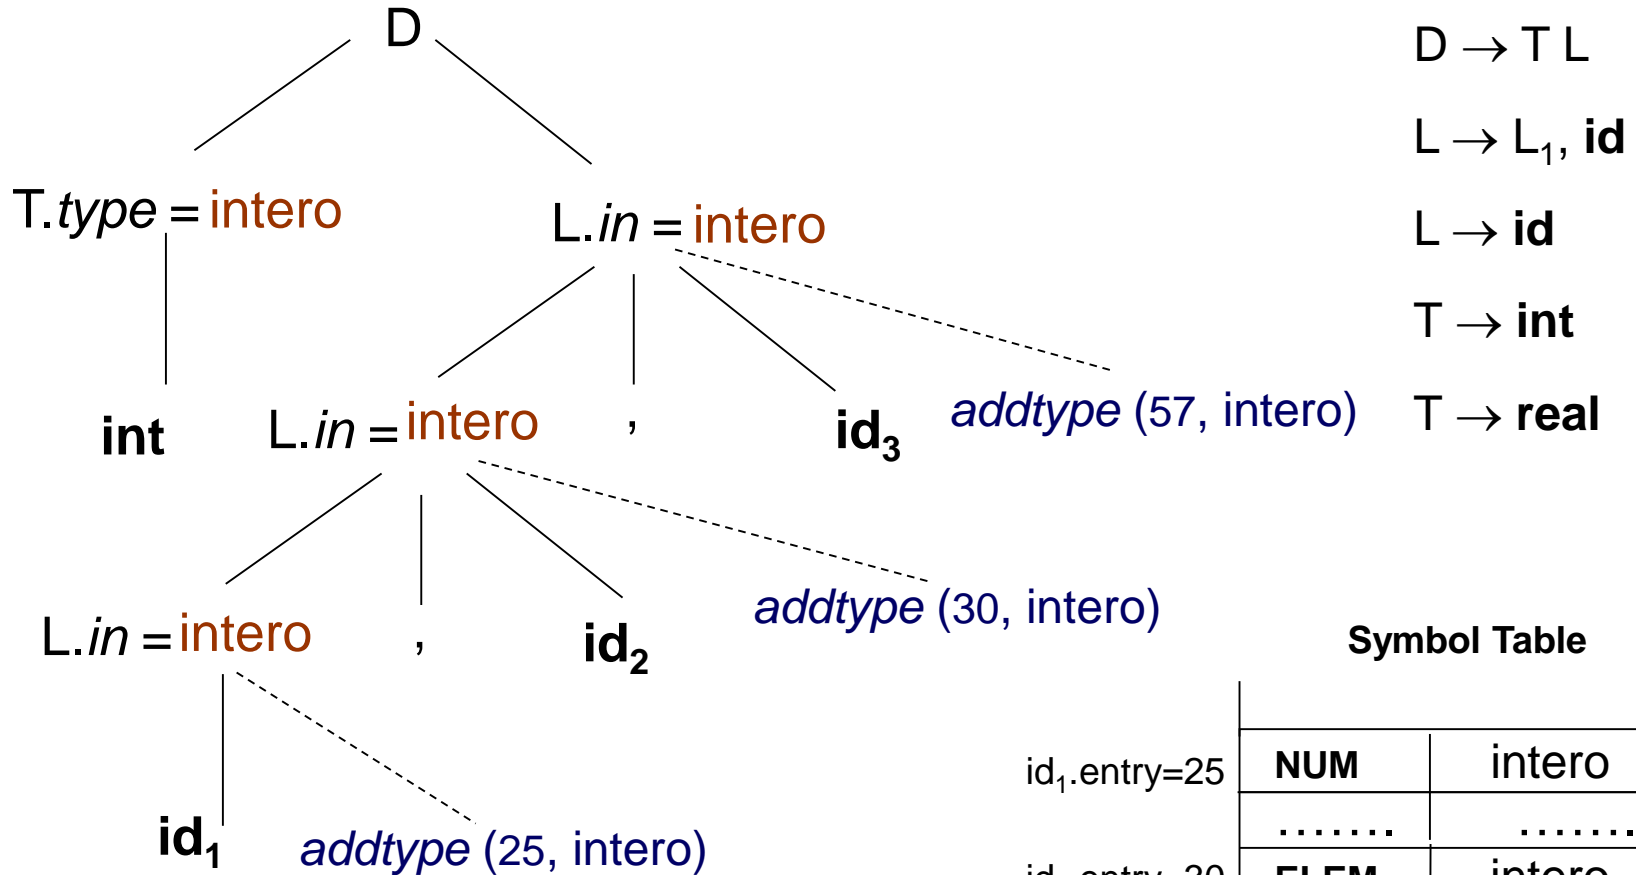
D

T.*type* = intero

L.*in* = intero

int

L.*in* = intero

,

$id_3$

*addtype* (57, intero)

L.*in* = intero

,

$id_2$

*addtype* (30, intero)

$id_1$

*addtype* (25, intero)

$D \rightarrow T\ L$

$L \rightarrow L_1$, **id**

$L \rightarrow$ **id**

$T \rightarrow$ **int**

$T \rightarrow$ **real**

Symbol Table

| | | |
|---|---|---|
| $id_1$.entry=25 | **NUM** | intero |
| | ……. | ……. |
| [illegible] | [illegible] | intero |